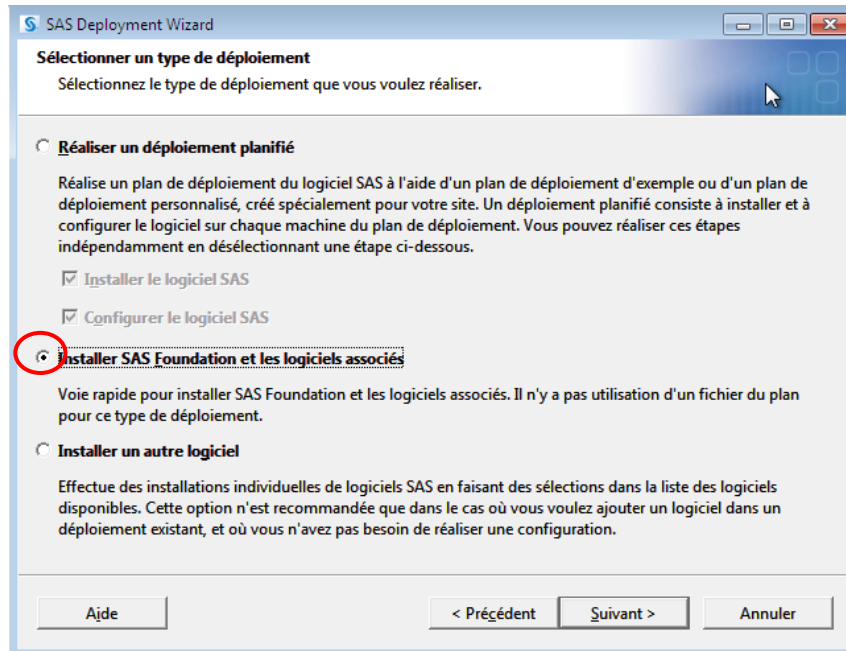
SAS Deployment Wizard

Sélectionner un type de déploiement

Sélectionnez le type de déploiement que vous voulez réaliser.

Réaliser un déploiement planifié

Réalise un plan de déploiement du logiciel SAS à l'aide d'un plan de déploiement d'exemple ou d'un plan de déploiement personnalisé, créé spécialement pour votre site. Un déploiement planifié consiste à installer et à configurer le logiciel sur chaque machine du plan de déploiement. Vous pouvez réaliser ces étapes indépendamment en désélectionnant une étape ci-dessous.

Installer le logiciel SAS

Configurer le logiciel SAS

Installer SAS Foundation et les logiciels associés

Voie rapide pour installer SAS Foundation et les logiciels associés. Il n'y a pas utilisation d'un fichier du plan pour ce type de déploiement.

Installer un autre logiciel

Effectue des installations individuelles de logiciels SAS en faisant des sélections dans la liste des logiciels disponibles. Cette option n'est recommandée que dans le cas où vous voulez ajouter un logiciel dans un déploiement existant, et où vous n'avez pas besoin de réaliser une configuration.

Aide

< Précédent

Suivant >

Annuler